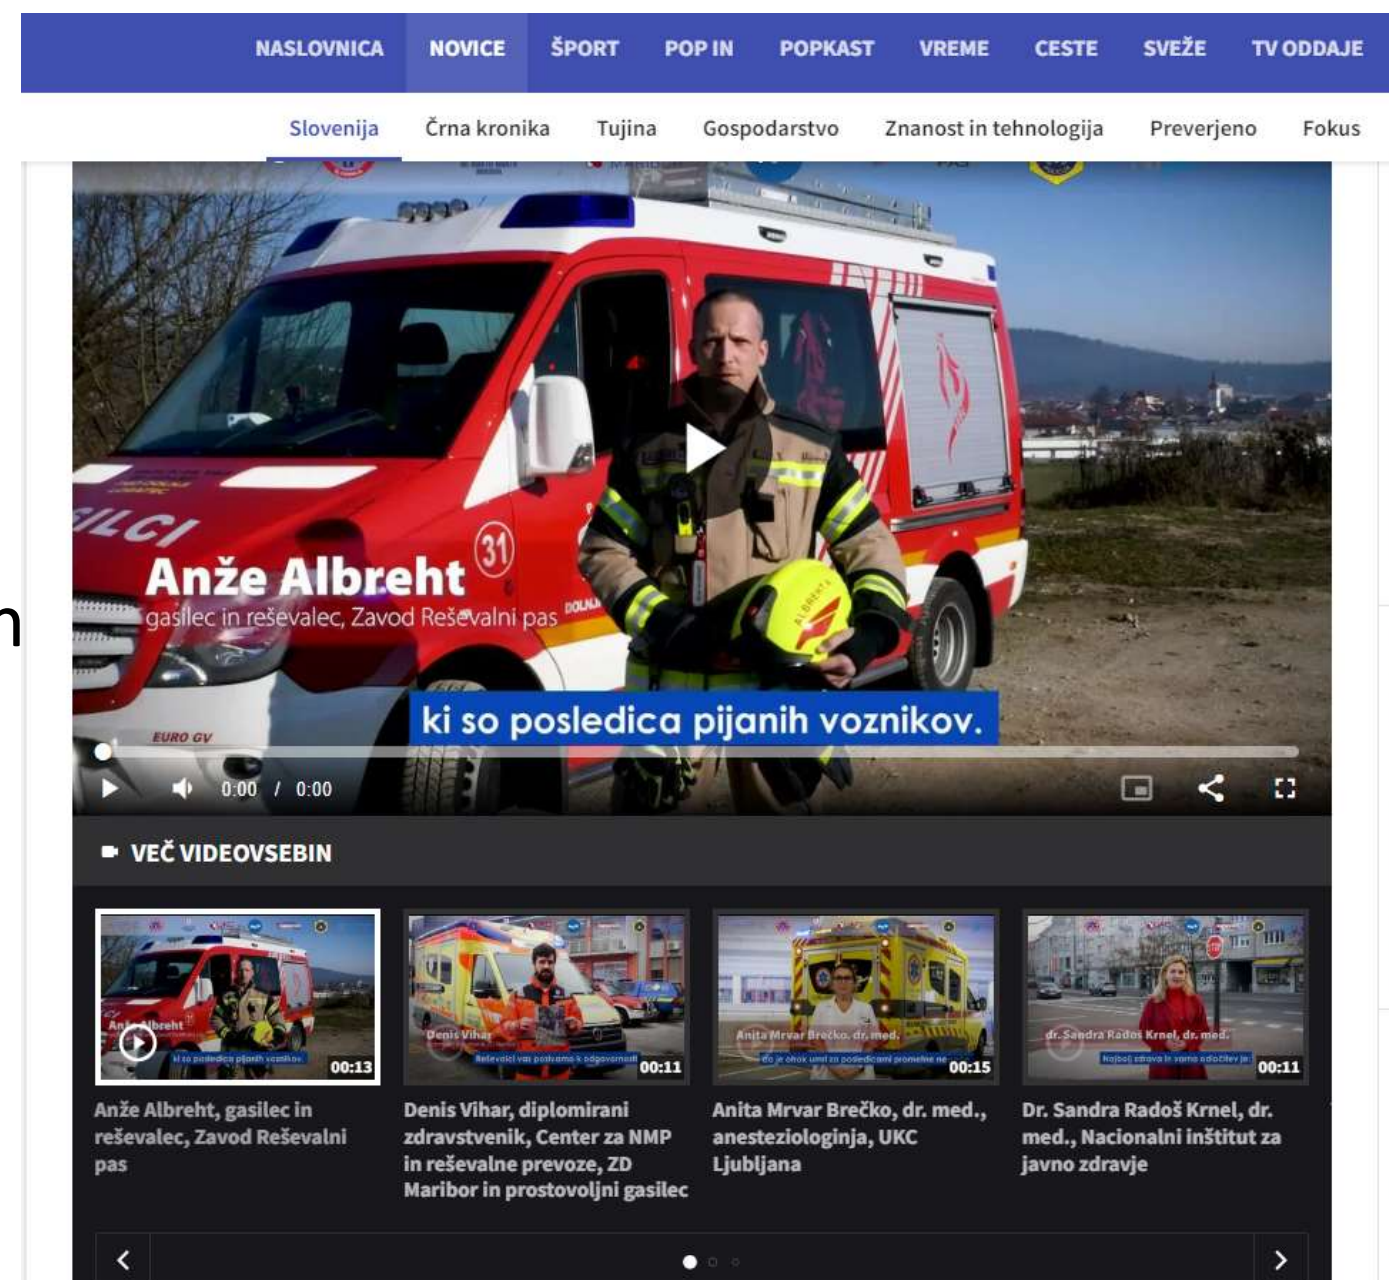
NASLOVNICA NOVICE ŠPORT POP IN POPKAST VREME CESTE SVEŽE TV ODDAJE

Slovenija Črna kronika Tujina Gospodarstvo Znanost in tehnologija Preverjeno Fokus

GASILCI

31

EURO GV

Anže Albreht
gasilec in reševalec, Zavod Reševalni pas

ki so posledica pijanih voznikov.

0:00 / 0:00

VEČ VIDEOVSEBIN

00:13
Anže Albreht, gasilec in reševalec, Zavod Reševalni pas

00:11
Denis Vihar, diplomirani zdravstvenik, Center za NMP in reševalne prevoze, ZD Maribor in prostovoljni gasilec

00:15
Anita Mrvar Brečko, dr. med., anesteziologinja, UKC Ljubljana

00:11
Dr. Sandra Radoš Krnel, dr. med., Nacionalni inštitut za javno zdravje